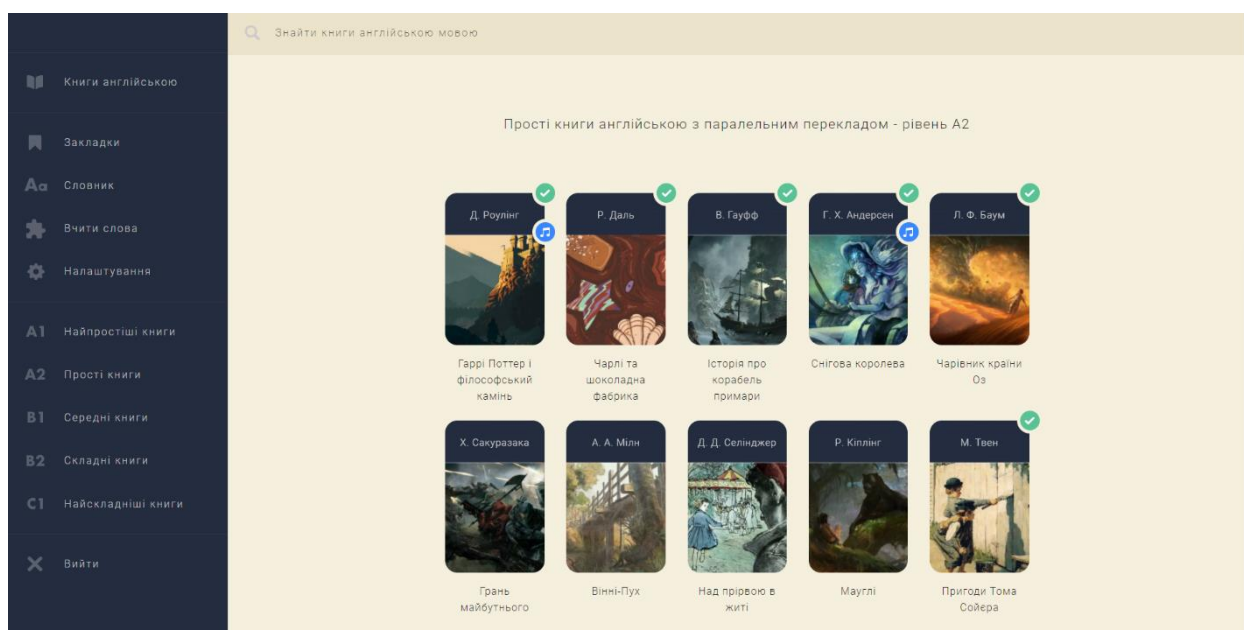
Книги англійською

Закладки

Aa Словник

Вчити слова

Налаштування

A1 Найпростіші книги

A2 Прості книги

B1 Середні книги

B2 Складні книги

C1 Найскладніші книги

Вийти

Знайти книги англійською мовою

Прості книги англійською з паралельним перекладом - рівень А2

Д. Роулінг
Гаррі Поттер і філософський камінь

Р. Даль
Чарлі та шоколадна фабрика

В. Гауфф
Історія про корабель примари

Г. Х. Андерсен
Снігова королева

Л. Ф. Баум
Чарівник країни Оз

Х. Сакуразака
Грань майбутнього

А. А. Мілн
Вінні-Пух

Д. Д. Селінджер
Над прірвою в житі

Р. Кіплінг
Мауглі

М. Твен
Пригоди Тома Сойєра